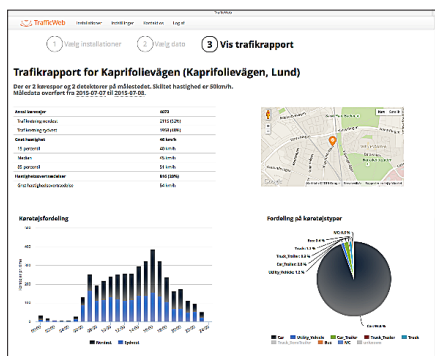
TrafficWeb

TrafficWeb Installationer Inställningar Kontakt oss Logg ut

1 Välg installationer 2 Välg data 3 Vis trafikrapport

Trafikrapport for Kaprifolievägen (Kaprifolievägen, Lund)

Der er 2 kørespor og 2 detektorer på målestedet. Skiltet hastighed er 50km/h. Måledata overført fra 2015-07-07 til 2015-07-08.

| Antal køretøjer | 4073 |
|---|---|
| Trafikretning vestlig | 2115 (52%) |
| Trafikretning sydvest | 1958 (48%) |
| Gnst hastighed | 40 km/h |
| 15 percentil | 33 km/h |
| Median | 45 km/h |
| 85 percentil | 58 km/h |
| Hastighedsovertrædelser | 890 (22%) |
| Gnst hastighedsovertrædelse | 56 km/h |

Kort Satellit

Køretøjsfordeling

Fordeling på køretøjstyper

Vestlig Sydvest

Car Utility_Vehicle Car_Trailer Truck_Trailer Truck Bus MC Unknown

Utility_Vehicle: 1.2 %
Car_Trailer: 0.6 %
Truck_Trailer: 0.8 %
Truck: 0.4 %
Bus: 0.4 %
MC: 0.3 %